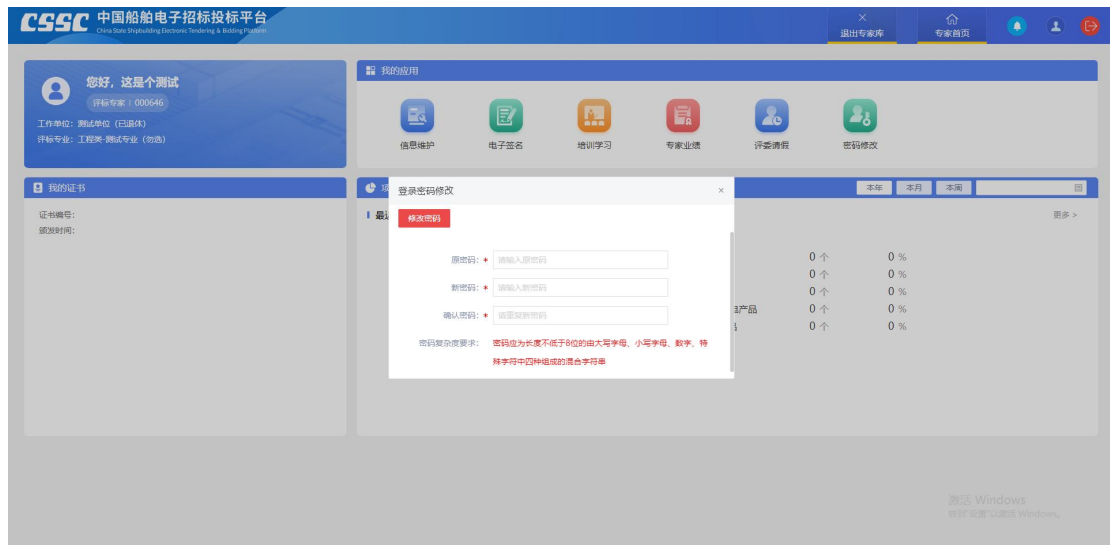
CSSC 中国船舶电子招标投标平台
China State Shipbuilding Electronic Tendering & Bidding Platform

退出专家库　专家首页

您好，这是个测试
评标专家：000646
工作单位：测试单位（已退休）
评标专业：工程类-测试专业（勿选）

我的应用
信息维护　电子签名　培训学习　专家业绩　评委请假　密码修改

我的证书
证书编号：
颁发时间：

项
本年　本月　本周
最
更多 >

登录密码修改
×
修改密码
原密码：* 请输入原密码
新密码：* 请输入新密码
确认密码：* 请重复新密码
密码复杂度要求：　密码应为长度不低于8位的由大写字母、小写字母、数字、特殊字符中四种组成的混合字符串

0 个　0 %
0 个　0 %
0 个　0 %
产品　0 个　0 %
0 个　0 %

激活 Windows
转到"设置"以激活 Windows。